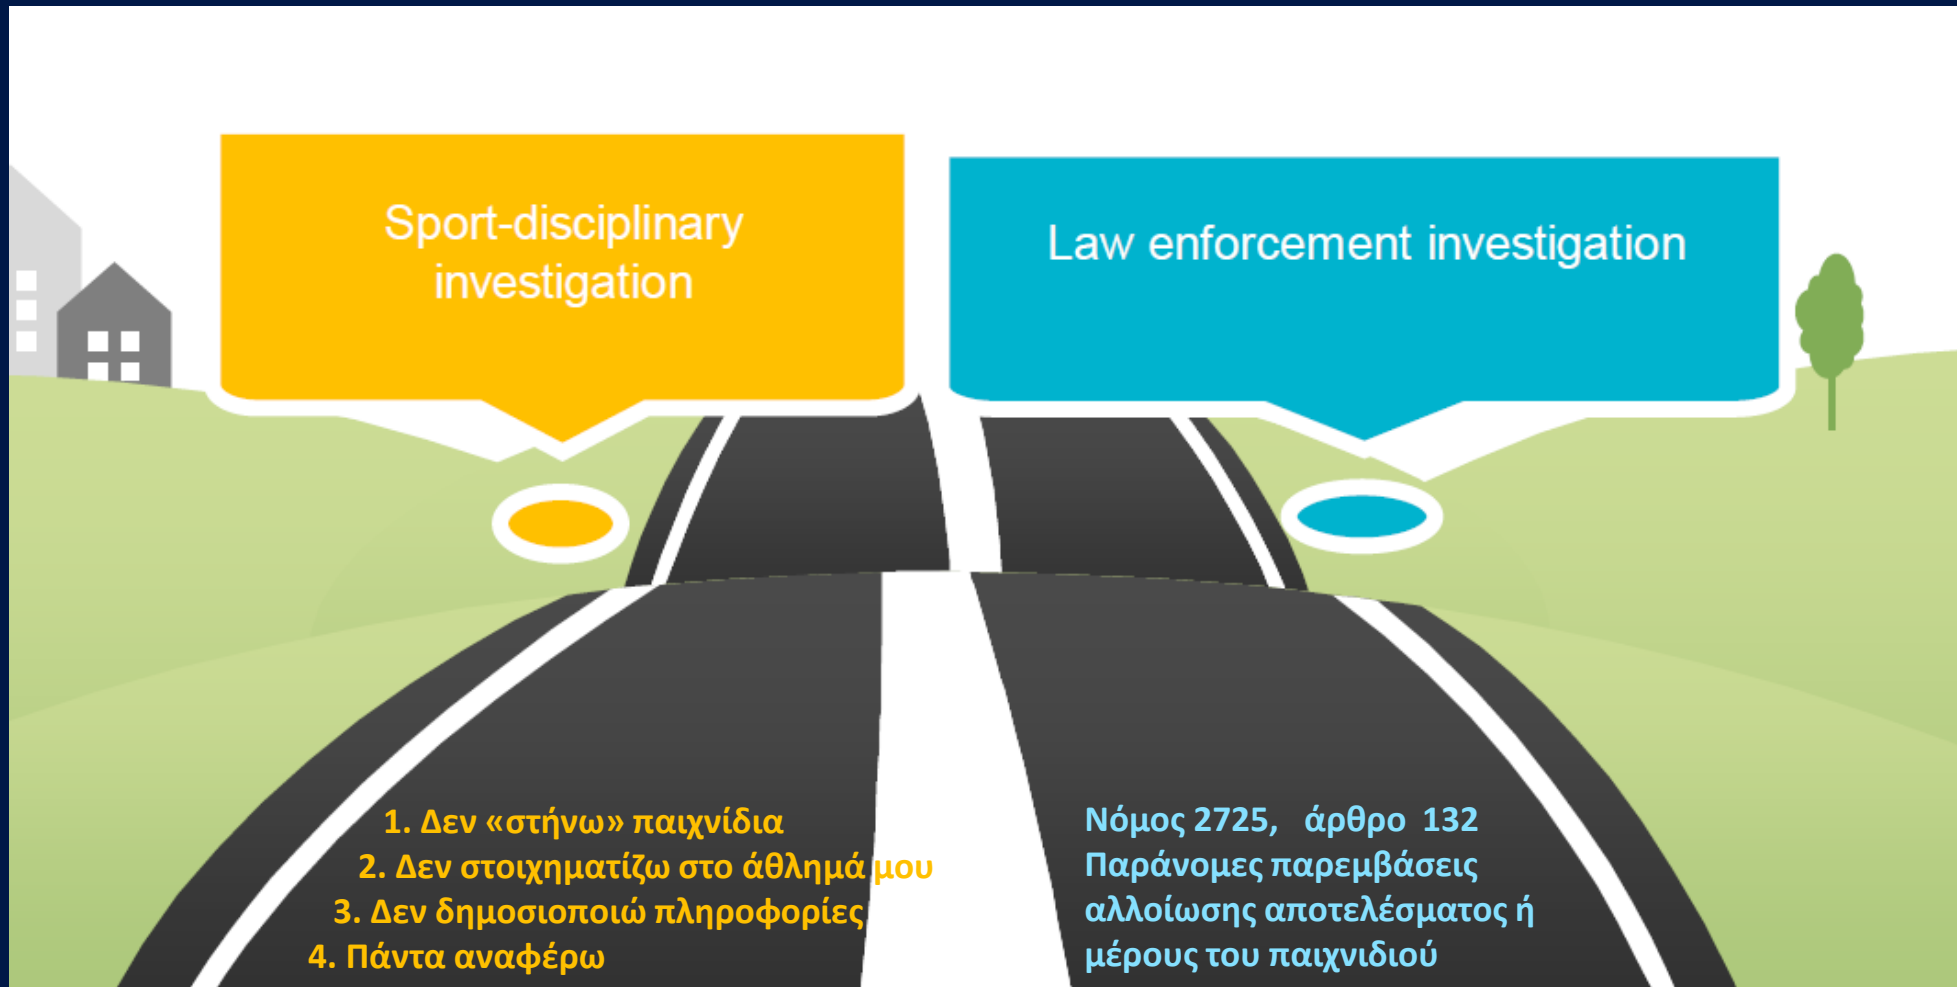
Sport-disciplinary investigation

Law enforcement investigation

1. Δεν «στήνω» παιχνίδια
2. Δεν στοιχηματίζω στο άθλημά μου
3. Δεν δημοσιοποιώ πληροφορίες
4. Πάντα αναφέρω

Νόμος 2725, άρθρο 132
Παράνομες παρεμβάσεις αλλοίωσης αποτελέσματος ή μέρους του παιχνιδιού